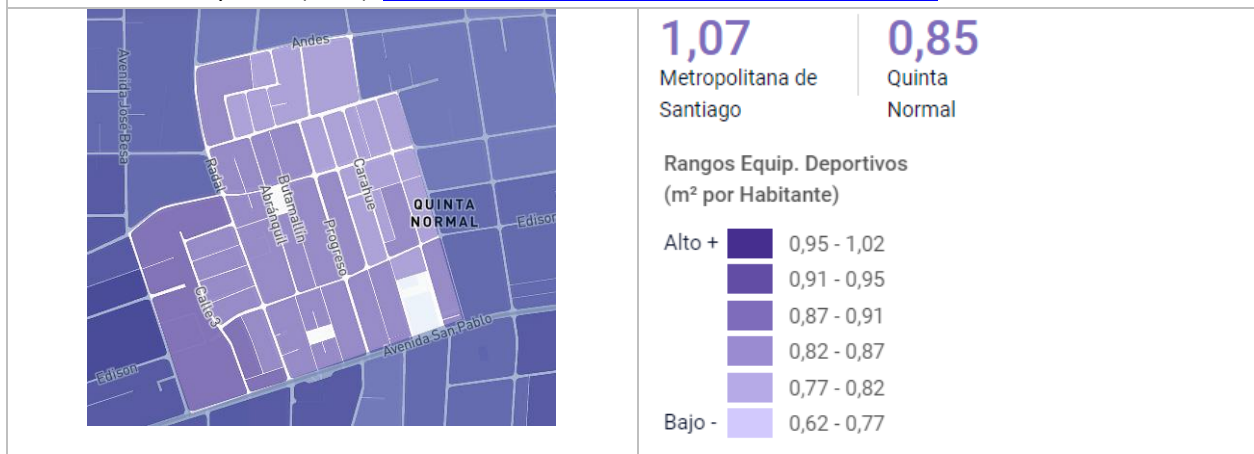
Andes
Avenida José Besa
Radal
ButamalTin
Abranquil
Progreso
Carahue
QUINTA NORMAL
Edison
Calle 3
Avenida San Pablo
Edison

1,07
Metropolitana de Santiago

0,85
Quinta Normal

Rangos Equip. Deportivos (m² por Habitante)

| | |
|---|---|
| Alto + | 0,95 - 1,02 |
| | 0,91 - 0,95 |
| | 0,87 - 0,91 |
| | 0,82 - 0,87 |
| | 0,77 - 0,82 |
| Bajo - | 0,62 - 0,77 |